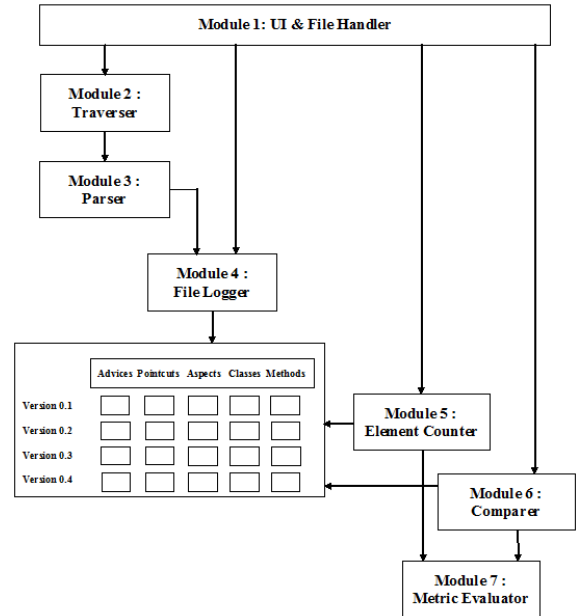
Module 1: UI & File Handler

Module 2 : Traverser

Module 3 : Parser

Module 4 : File Logger

| | Advices | Pointcuts | Aspects | Classes | Methods |
|---|---|---|---|---|---|
| Version 0.1 | | | | | |
| Version 0.2 | | | | | |
| Version 0.3 | | | | | |
| Version 0.4 | | | | | |

Module 5 : Element Counter

Module 6 : Comparer

Module 7 : Metric Evaluator